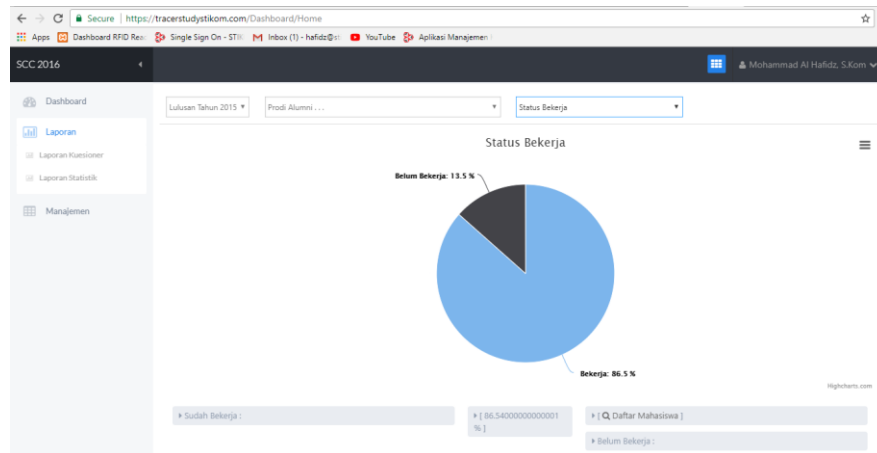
Secure | https://tracerstudystikom.com/Dashboard/Home

Apps Dashboard RFID Rea Single Sign On - STIK Inbox (1) - hafidz@st YouTube Aplikasi Manajemen

SCC 2016

Mohammad Al Hafidz, S.Kom

Dashboard

Laporan

Laporan Kuesioner

Laporan Statistik

Manajemen

Lulusan Tahun 2015 ▼

Prodi Alumni . . . ▼

Status Bekerja ▼

Status Bekerja

Belum Bekerja: 13.5 %

Bekerja: 86.5 %

Highcharts.com

▸ Sudah Bekerja :

▸ [ 86.54000000000001 % ]

▸ [ Daftar Mahasiswa ]

▸ Belum Bekerja :